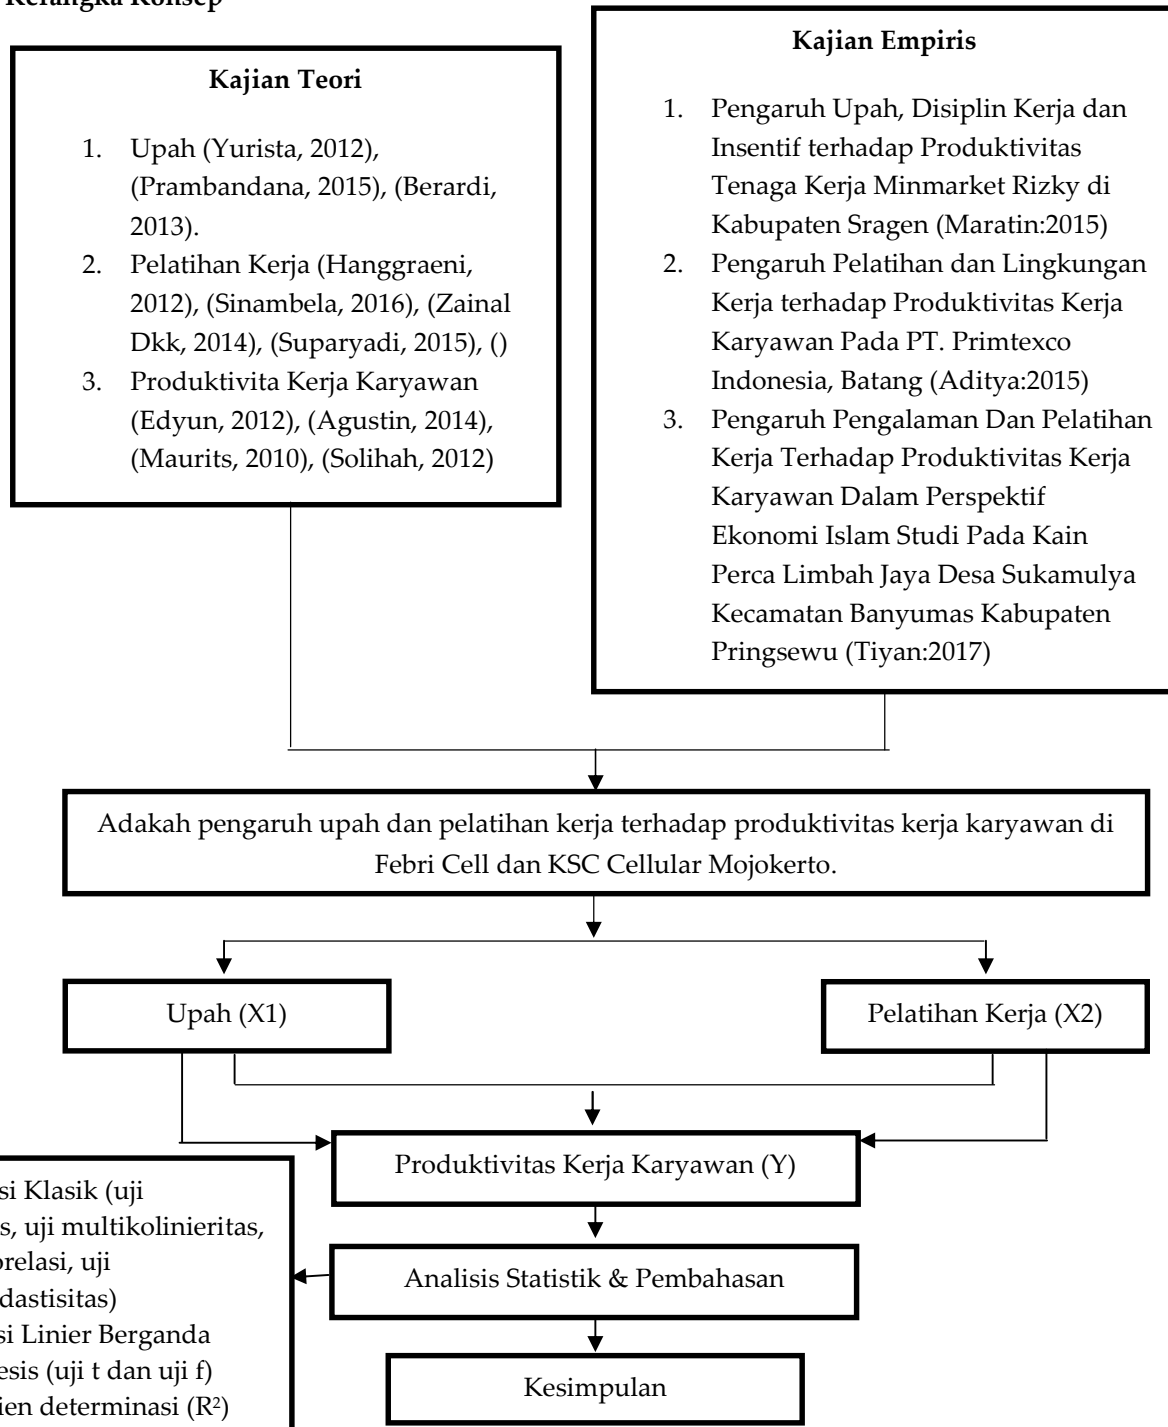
Kerangka Konsep

Kajian Teori

1. Upah (Yurista, 2012), (Prambandana, 2015), (Berardi, 2013).
2. Pelatihan Kerja (Hanggraeni, 2012), (Sinambela, 2016), (Zainal Dkk, 2014), (Suparyadi, 2015), ()
3. Produktivita Kerja Karyawan (Edyun, 2012), (Agustin, 2014), (Maurits, 2010), (Solihah, 2012)

Kajian Empiris

1. Pengaruh Upah, Disiplin Kerja dan Insentif terhadap Produktivitas Tenaga Kerja Minmarket Rizky di Kabupaten Sragen (Maratin:2015)
2. Pengaruh Pelatihan dan Lingkungan Kerja terhadap Produktivitas Kerja Karyawan Pada PT. Primtexco Indonesia, Batang (Aditya:2015)
3. Pengaruh Pengalaman Dan Pelatihan Kerja Terhadap Produktivitas Kerja Karyawan Dalam Perspektif Ekonomi Islam Studi Pada Kain Perca Limbah Jaya Desa Sukamulya Kecamatan Banyumas Kabupaten Pringsewu (Tiyan:2017)

Adakah pengaruh upah dan pelatihan kerja terhadap produktivitas kerja karyawan di Febri Cell dan KSC Cellular Mojokerto.

Upah (X1)

Pelatihan Kerja (X2)

Produktivitas Kerja Karyawan (Y)

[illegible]si Klasik (uji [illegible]s, uji multikolinieritas, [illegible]orelasi, uji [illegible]dastisitas)
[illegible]si Linier Berganda
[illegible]esis (uji t dan uji f)
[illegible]ien determinasi ($R^2$)

Analisis Statistik & Pembahasan

Kesimpulan